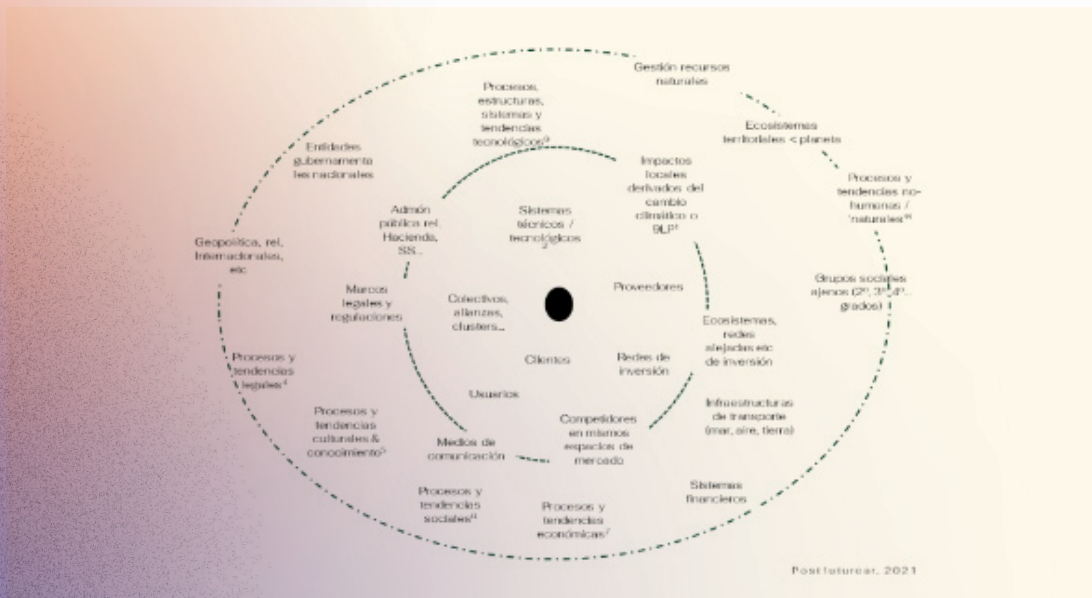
Gestión recursos naturales

Procesos, estructuras, sistemas y tendencias tecnológicos$^{3}$

Ecosistemas territoriales < planeta

Entidades gubernamentales nacionales

Impactos locales derivados del cambio climático o SLP$^{1}$

Procesos y tendencias no-humanas / 'naturales'$^{10}$

Admón pública rel. Hacienda, SS..

Sistemas técnicos / tecnológicos$^{2}$

Geopolítica, rel. Internacionales, etc

Grupos sociales ajenos (2º, 3º, 4º.. grados)

Marcos legales y regulaciones

Colectivos, alianzas, clusters...

Proveedores

Ecosistemas, redes alejadas etc de inversión

Procesos y tendencias legales$^{4}$

Clientes

Redes de inversión

Usuarios

Infraestructuras de transporte (mar, aire, tierra)

Procesos y tendencias culturales & conocimiento$^{5}$

Medios de comunicación

Competidores en mismos espacios de mercado

Sistemas financieros

Procesos y tendencias sociales$^{6}$

Procesos y tendencias económicas$^{7}$

Postfuturear, 2021